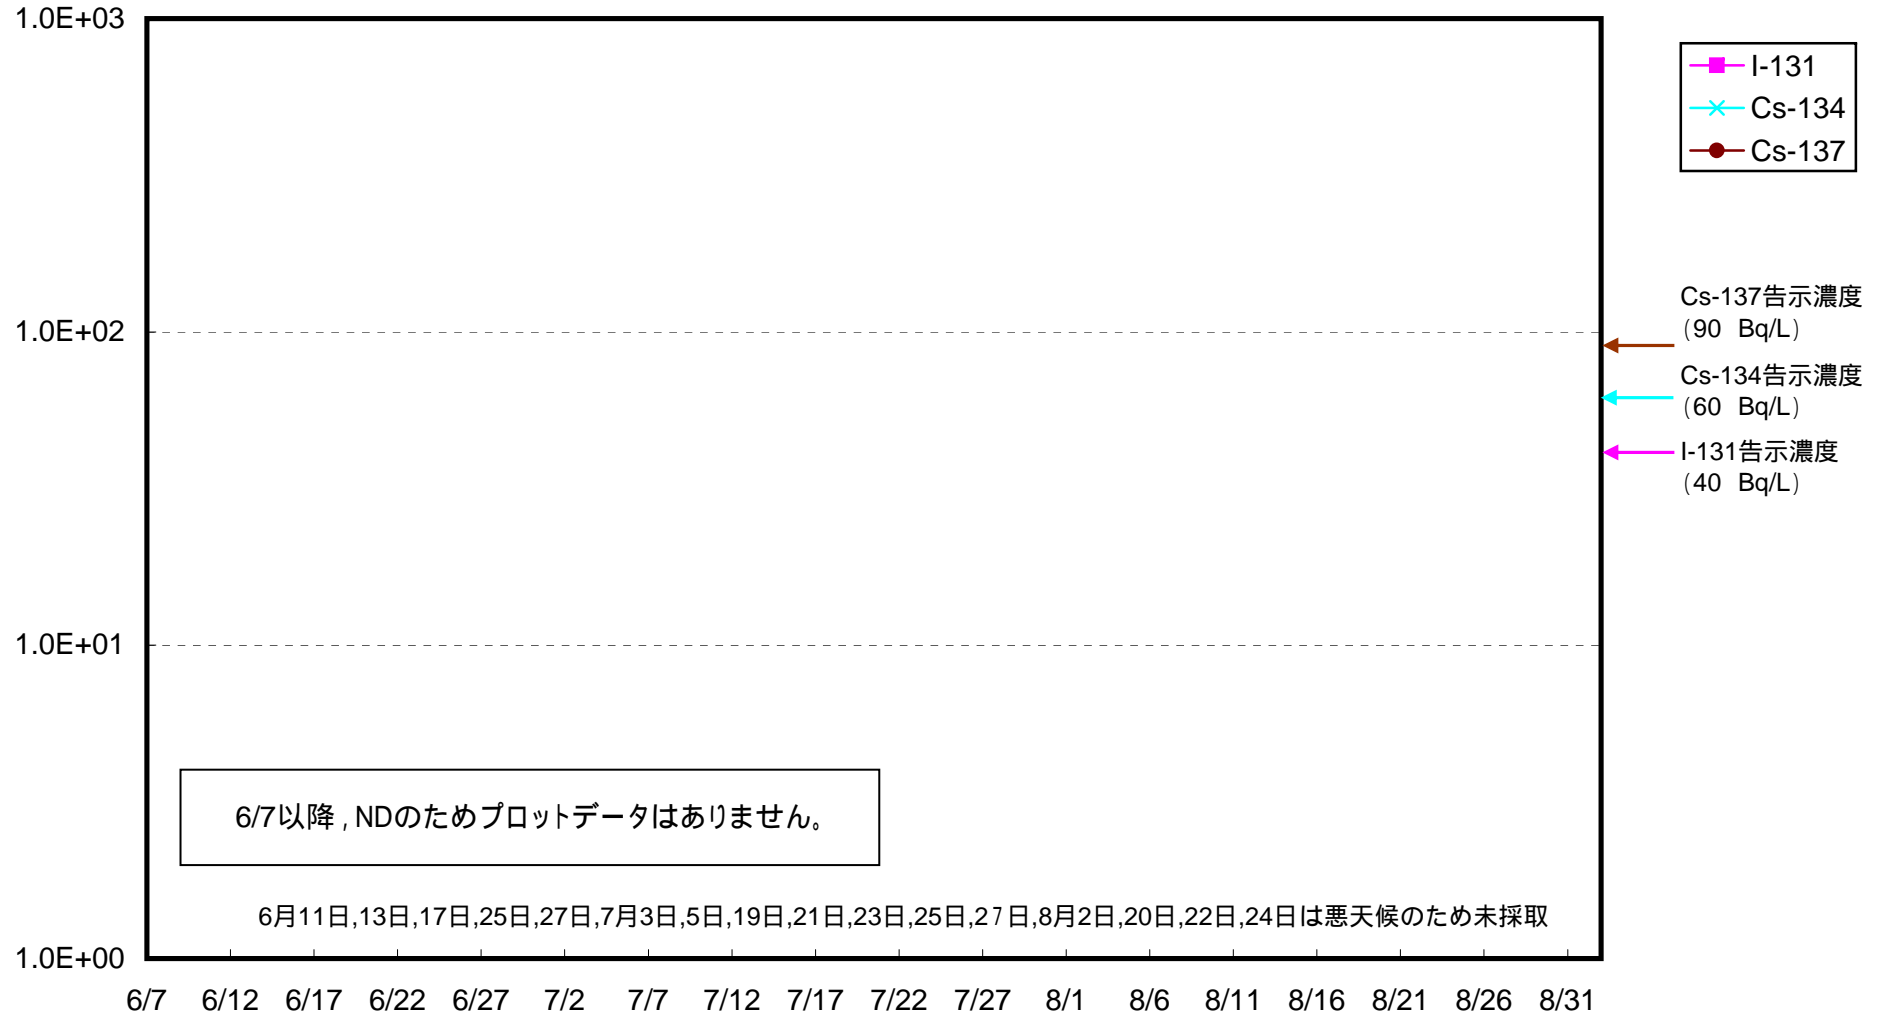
1.0E+03

1.0E+02

1.0E+01

1.0E+00

I-131
Cs-134
Cs-137

Cs-137告示濃度
（90 Bq/L）

Cs-134告示濃度
（60 Bq/L）

I-131告示濃度
（40 Bq/L）

6/7以降，NDのためプロットデータはありません。

6月11日,13日,17日,25日,27日,7月3日,5日,19日,21日,23日,25日,27日,8月2日,20日,22日,24日は悪天候のため未採取

6/7 6/12 6/17 6/22 6/27 7/2 7/7 7/12 7/17 7/22 7/27 8/1 8/6 8/11 8/16 8/21 8/26 8/31